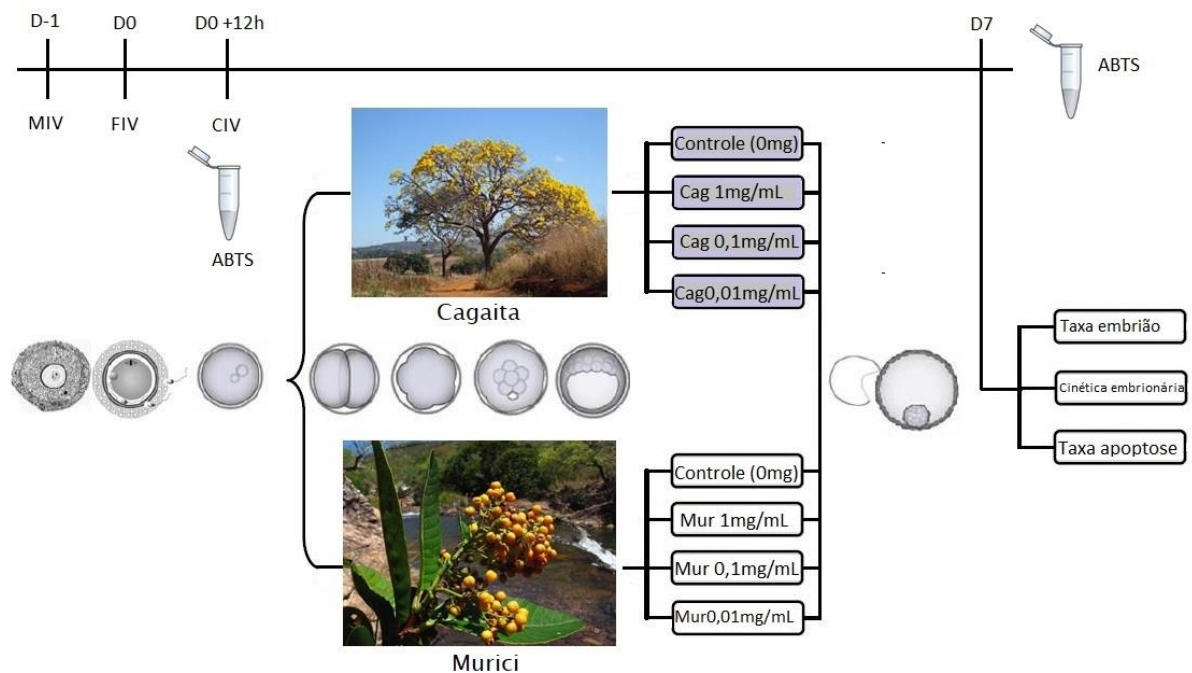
D-1
D0
D0 +12h
D7
ABTS

MIV
FIV
CIV

ABTS

Cagaita

Controle (0mg)
Cag 1mg/mL
Cag 0,1mg/mL
Cag0,01mg/mL

Taxa embrião
Cinética embrionária
Taxa apoptose

Controle (0mg)
Mur 1mg/mL
Mur 0,1mg/mL
Mur0,01mg/mL

Murici